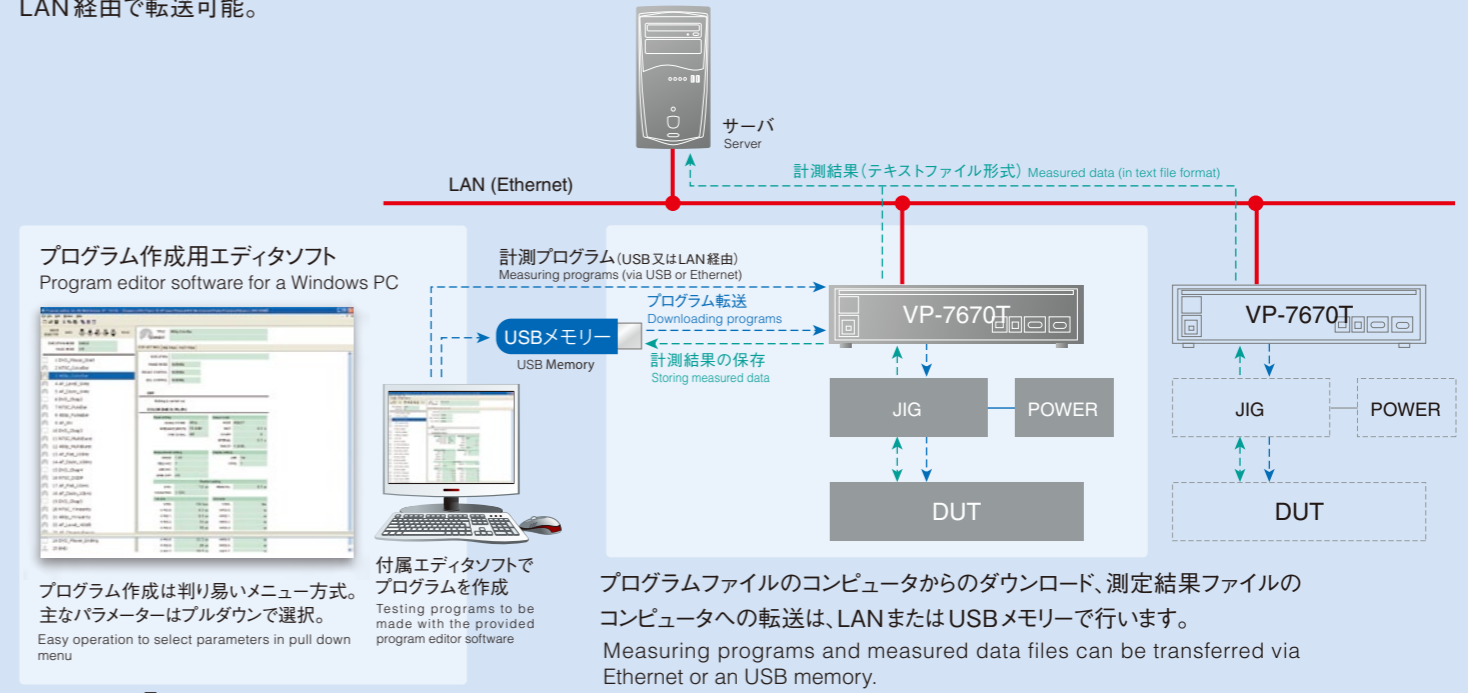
LAN経由で転送可能。

サーバ
Server

計測結果（テキストファイル形式）Measured data (in text file format)

LAN (Ethernet)

プログラム作成用エディタソフト
Program editor software for a Windows PC

計測プログラム（USB又はLAN経由）
Measuring programs (via USB or Ethernet)

プログラム転送
Downloading programs

USBメモリー
USB Memory

計測結果の保存
Storing measured data

VP-7670T

JIG

POWER

DUT

VP-7670T

JIG

POWER

DUT

プログラム作成は判り易いメニュー方式。
主なパラメーターはプルダウンで選択。
Easy operation to select parameters in pull down menu

付属エディタソフトで
プログラムを作成
Testing programs to be made with the provided program editor software

プログラムファイルのコンピュータからのダウンロード、測定結果ファイルのコンピュータへの転送は、LANまたはUSBメモリーで行います。
Measuring programs and measured data files can be transferred via Ethernet or an USB memory.